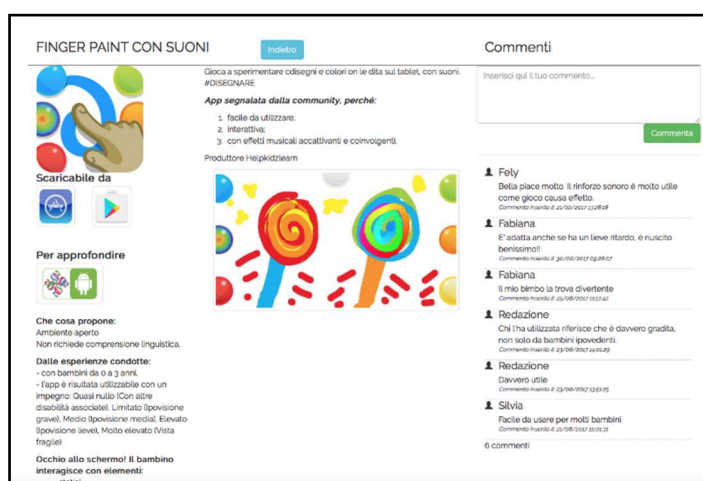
FINGER PAINT CON SUONI

Indietro

Scaricabile da

Per approfondire

Che cosa propone:
Ambiente aperto
Non richiede comprensione linguistica.

Dalle esperienze condotte:
- con bambini da 0 a 3 anni.
- l'app è risultata utilizzabile con un impegno: Quasi nullo (Con altre disabilità associate), Limitato (Ipovisione grave), Medio (Ipovisione media), Elevato (Ipovisione lieve), Molto elevato (Vista fragile)

Occhio allo schermo! Il bambino interagisce con elementi:
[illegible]

Gioca a sperimentare cdisegni e colori on le dita sul tablet, con suoni. #DISEGNARE

App segnalata dalla community, perché:

1. facile da utilizzare;
2. interattiva;
3. con effetti musicali accattivanti e coinvolgenti.

Produttore Helpkidzlearn

Commenti

Inserisci qui il tuo commento...

Commenta

Fely
Bella piace molto. Il rinforzo sonoro è molto utile come gioco causa effetto.
Commento inserito il 31/10/2017 13:28:18

Fabiana
E' adatta anche se ha un lieve ritardo, è riuscito benissimo!!
Commento inserito il 30/06/2017 09:26:07

Fabiana
Il mio bimbo la trova divertente
Commento inserito il 29/06/2017 11:51:42

Redazione
Chi l'ha utilizzata riferisce che è davvero gradita, non solo da bambini ipovedenti.
Commento inserito il 23/06/2017 14:01:29

Redazione
Davvero utile
Commento inserito il 23/06/2017 13:52:35

Silvia
Facile da usare per molti bambini
Commento inserito il 21/06/2017 15:01:31

6 commenti